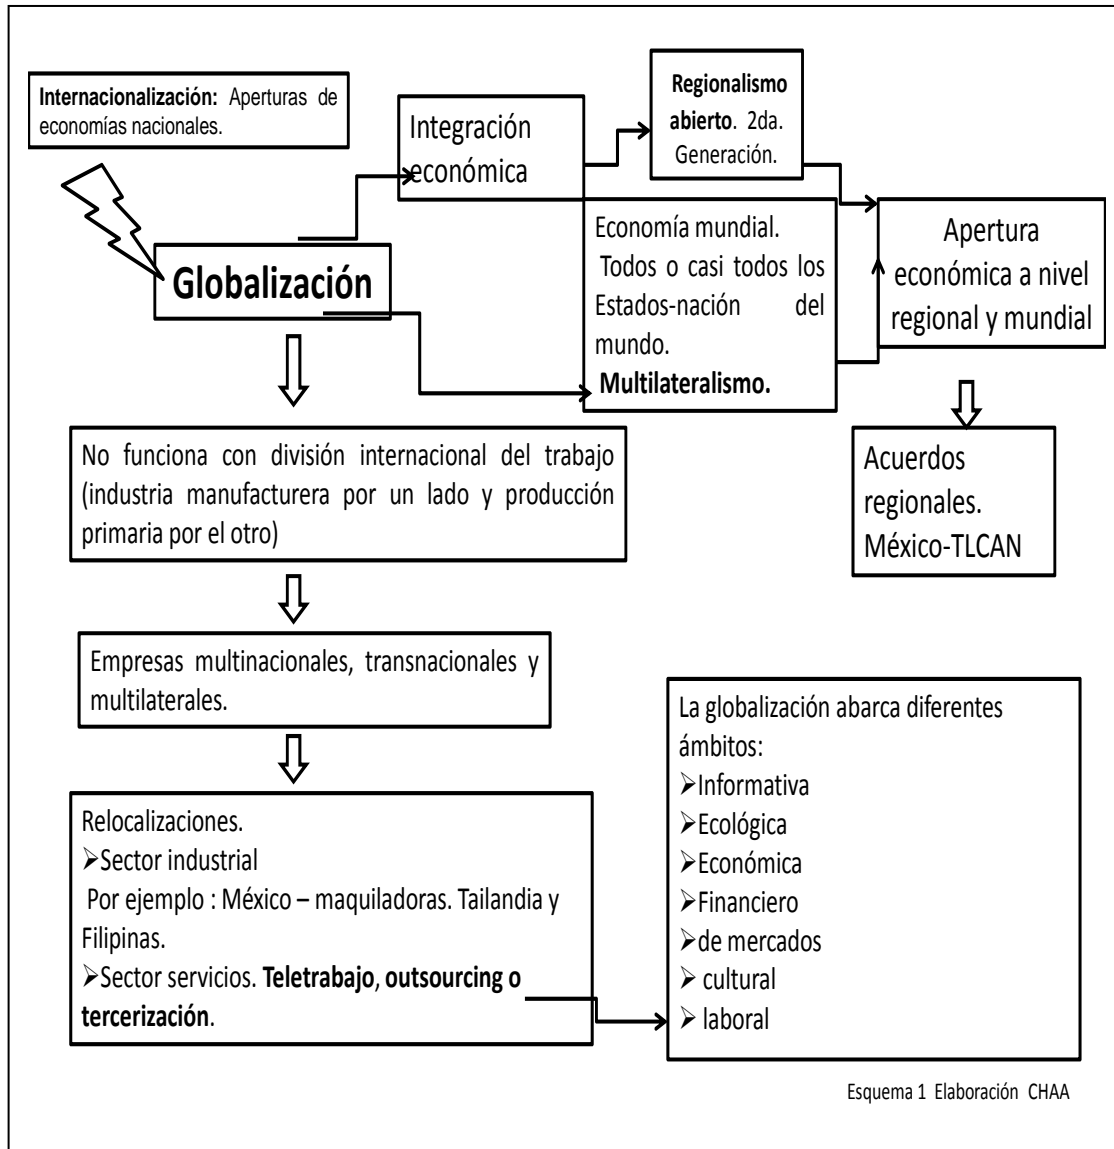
**Internacionalización:** Aperturas de economías nacionales.

**Globalización**

Integración económica

**Regionalismo abierto**. 2da. Generación.

Economía mundial. Todos o casi todos los Estados-nación del mundo. **Multilateralismo.**

Apertura económica a nivel regional y mundial

Acuerdos regionales. México-TLCAN

No funciona con división internacional del trabajo (industria manufacturera por un lado y producción primaria por el otro)

Empresas multinacionales, transnacionales y multilaterales.

Relocalizaciones.
➢Sector industrial
Por ejemplo : México – maquiladoras. Tailandia y Filipinas.
➢Sector servicios. **Teletrabajo**, **outsourcing o tercerización**.

La globalización abarca diferentes ámbitos:
➢Informativa
➢Ecológica
➢Económica
➢Financiero
➢de mercados
➢ cultural
➢ laboral

Esquema 1 Elaboración CHAA